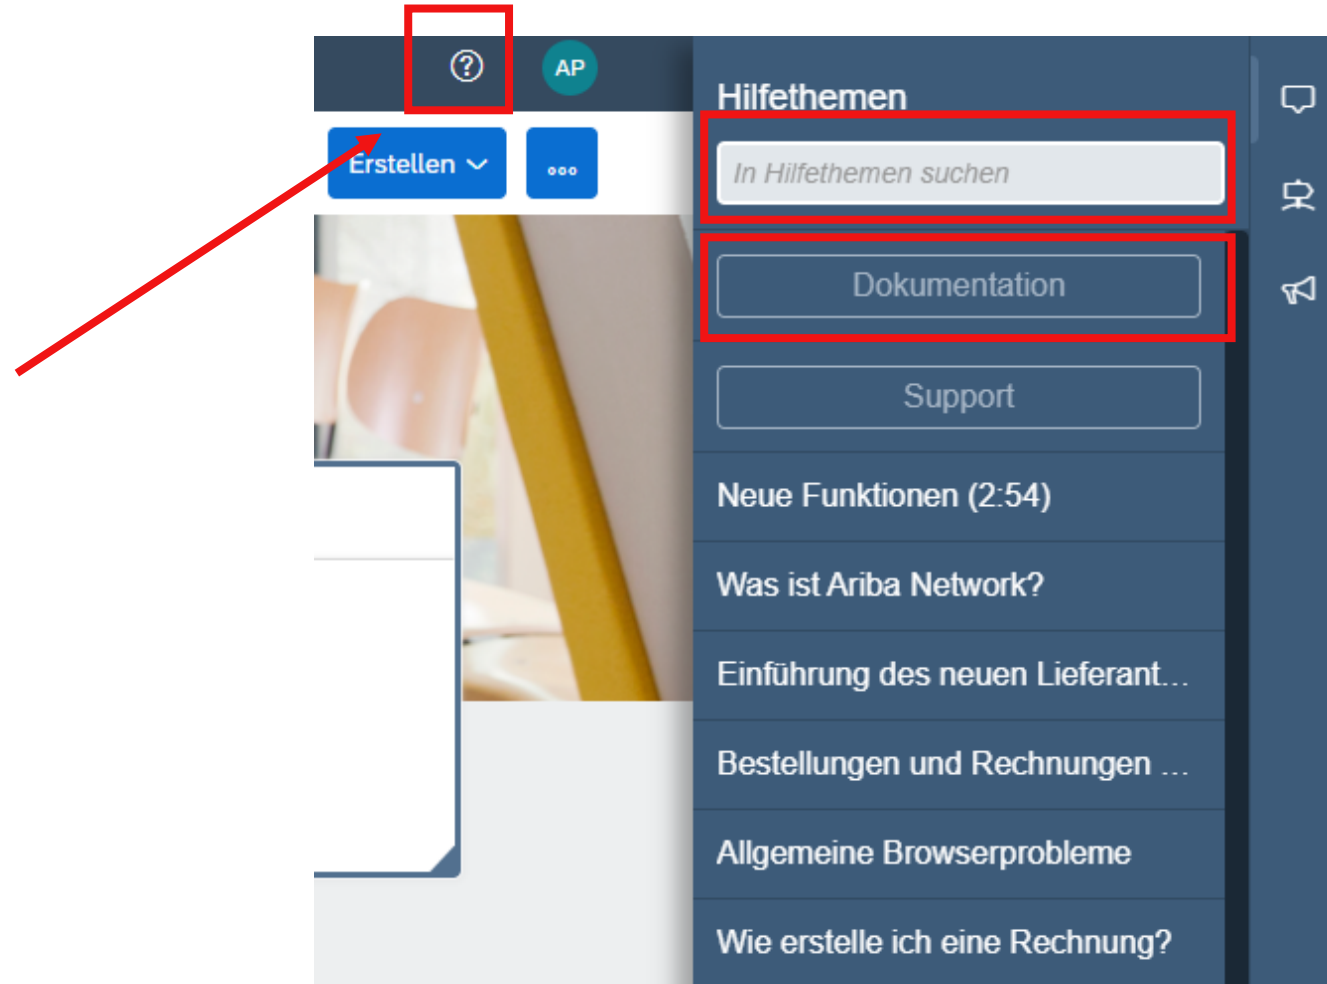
AP

Erstellen

ooo

Hilfethemen

In Hilfethemen suchen

Dokumentation

Support

Neue Funktionen (2:54)

Was ist Ariba Network?

Einführung des neuen Lieferant...

Bestellungen und Rechnungen ...

Allgemeine Browserprobleme

Wie erstelle ich eine Rechnung?